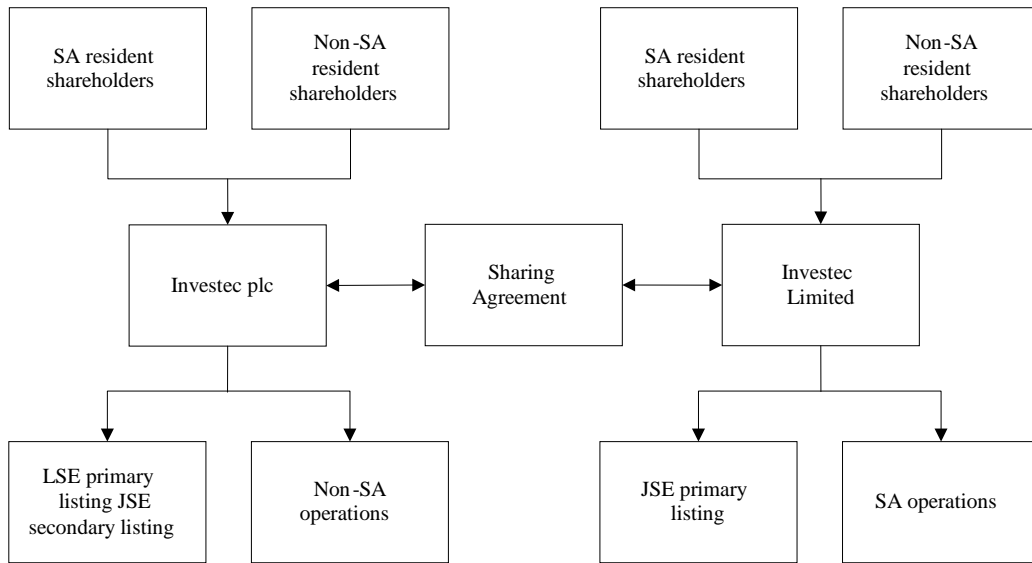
SA resident shareholders

Non-SA resident shareholders

SA resident shareholders

Non-SA resident shareholders

Investec plc

Sharing Agreement

Investec Limited

LSE primary listing JSE secondary listing

Non-SA operations

JSE primary listing

SA operations